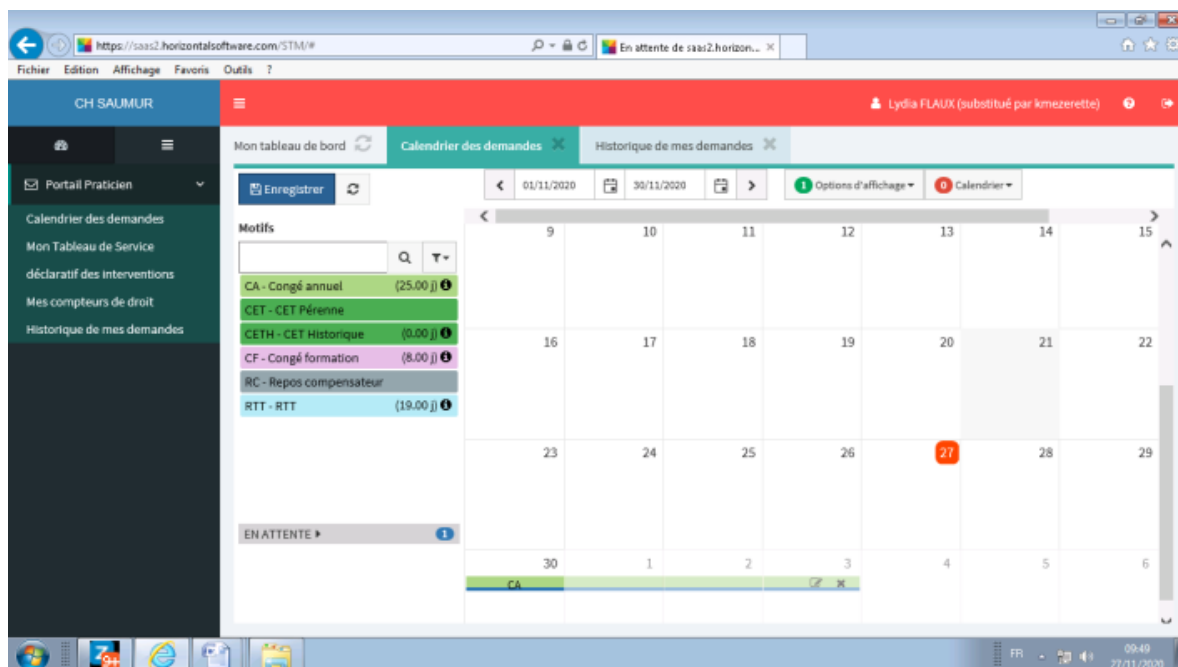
https://saas2.horizontalsoftware.com/STM/#
En attente de saas2.horizon... ×

Fichier Edition Affichage Favoris Outils ?

CH SAUMUR

Lydia FLAUX (substitué par kmezerette)

Portail Praticien

Calendrier des demandes
Mon Tableau de Service
déclaratif des interventions
Mes compteurs de droit
Historique de mes demandes

Mon tableau de bord
Calendrier des demandes
Historique de mes demandes

Enregistrer

01/11/2020
30/11/2020

1 Options d'affichage
0 Calendrier

Motifs

CA - Congé annuel (25.00 j)
CET - CET Pérenne
CETH - CET Historique (0.00 j)
CF - Congé formation (8.00 j)
RC - Repos compensateur
RTT - RTT (19.00 j)

EN ATTENTE 1

| 9 | 10 | 11 | 12 | 13 | 14 | 15 |
|---|---|---|---|---|---|---|
| 16 | 17 | 18 | 19 | 20 | 21 | 22 |
| 23 | 24 | 25 | 26 | 27 | 28 | 29 |
| 30 | 1 | 2 | 3 | 4 | 5 | 6 |

CA

FR
09:49
27/11/2020